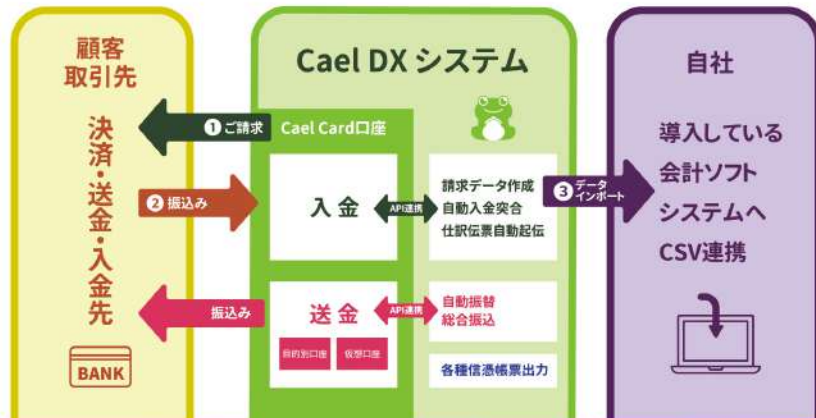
顧客
取引先

決済・送金・入金先

BANK

Cael DX システム

❶ご請求

Cael Card口座

❷振込み

入金

API連携

請求データ作成
自動入金突合
仕訳伝票自動起伝

❸データインポート

振込み

送金

API連携

自動振替
総合振込

目的別口座

仮想口座

各種信憑帳票出力

自社

導入している
会計ソフト
システムへ
CSV連携